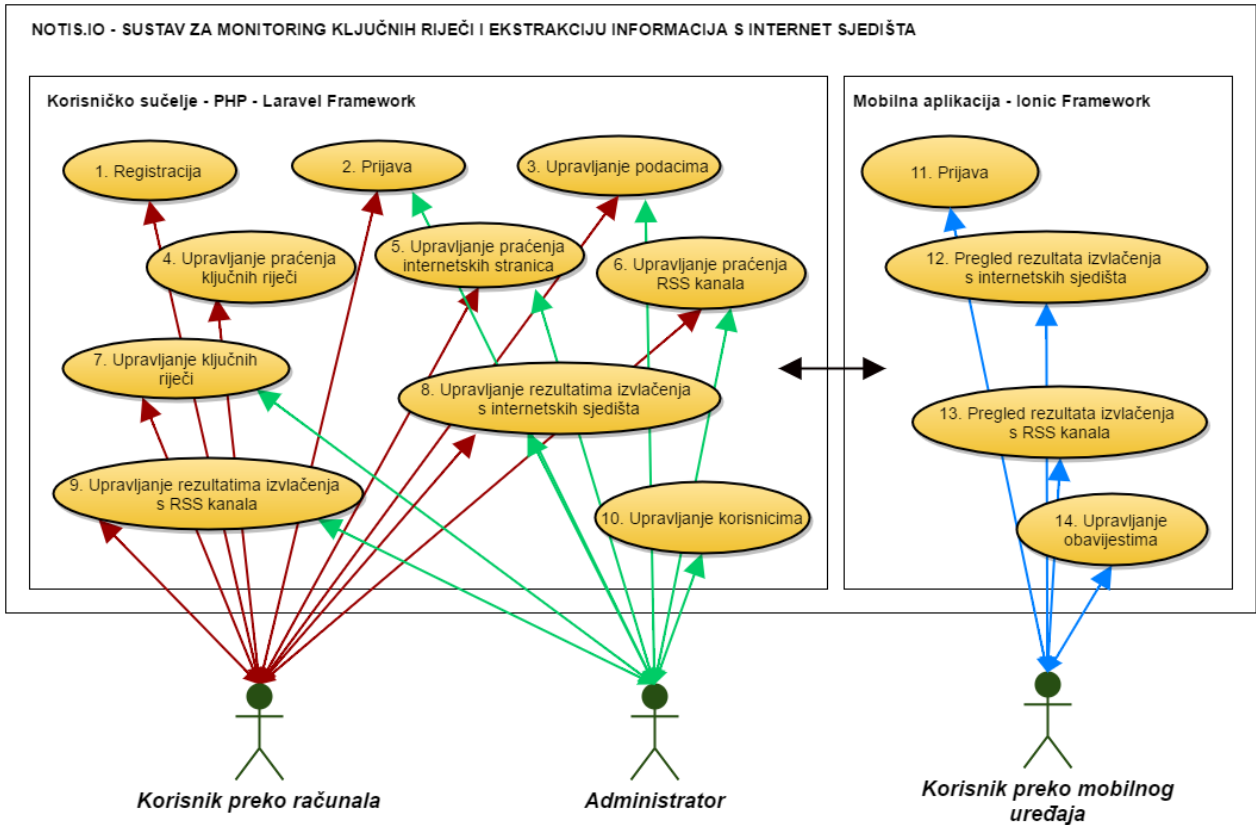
NOTIS.IO - SUSTAV ZA MONITORING KLJUČNIH RIJEČI I EKSTRAKCIJU INFORMACIJA S INTERNET SJEDIŠTA

Korisničko sučelje - PHP - Laravel Framework

1. Registracija

2. Prijava

3. Upravljanje podacima

4. Upravljanje praćenja ključnih riječi

5. Upravljanje praćenja internetskih stranica

6. Upravljanje praćenja RSS kanala

7. Upravljanje ključnih riječi

8. Upravljanje rezultatima izvlačenja s internetskih sjedišta

9. Upravljanje rezultatima izvlačenja s RSS kanala

10. Upravljanje korisnicima

Mobilna aplikacija - Ionic Framework

11. Prijava

12. Pregled rezultata izvlačenja s internetskih sjedišta

13. Pregled rezultata izvlačenja s RSS kanala

14. Upravljanje obavijestima

Korisnik preko računala

Administrator

Korisnik preko mobilnog uređaja